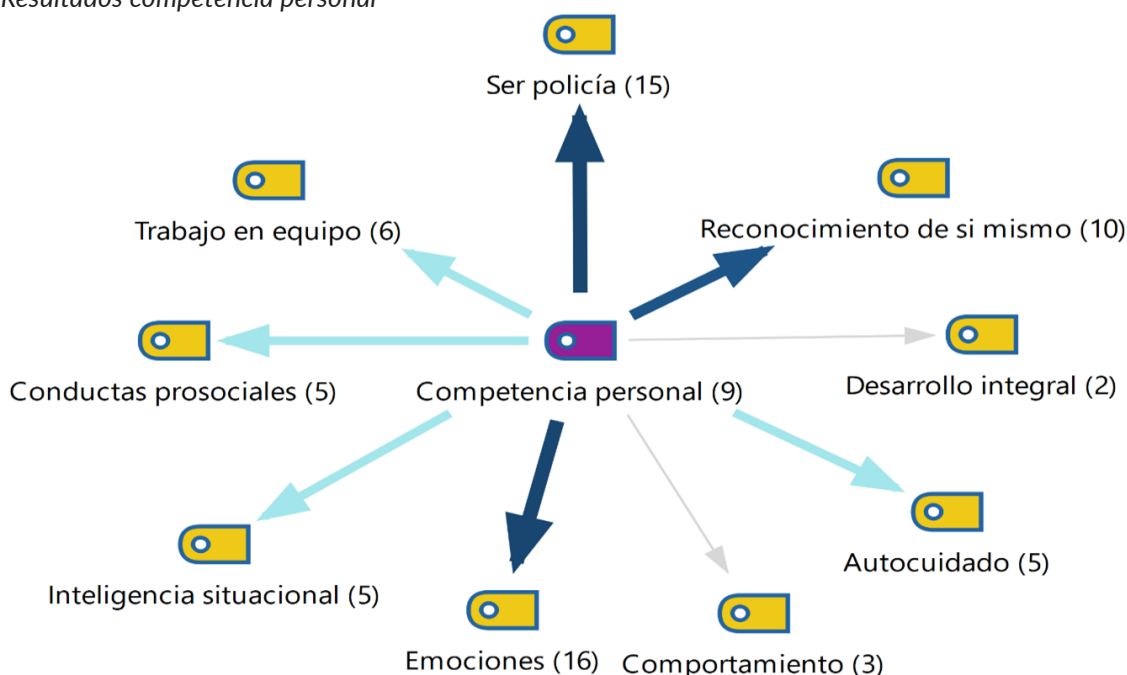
Resultados competencia personal

Ser policía (15)

Trabajo en equipo (6)

Reconocimiento de si mismo (10)

Conductas prosociales (5)

Competencia personal (9)

Desarrollo integral (2)

Autocuidado (5)

Inteligencia situacional (5)

Emociones (16)

Comportamiento (3)